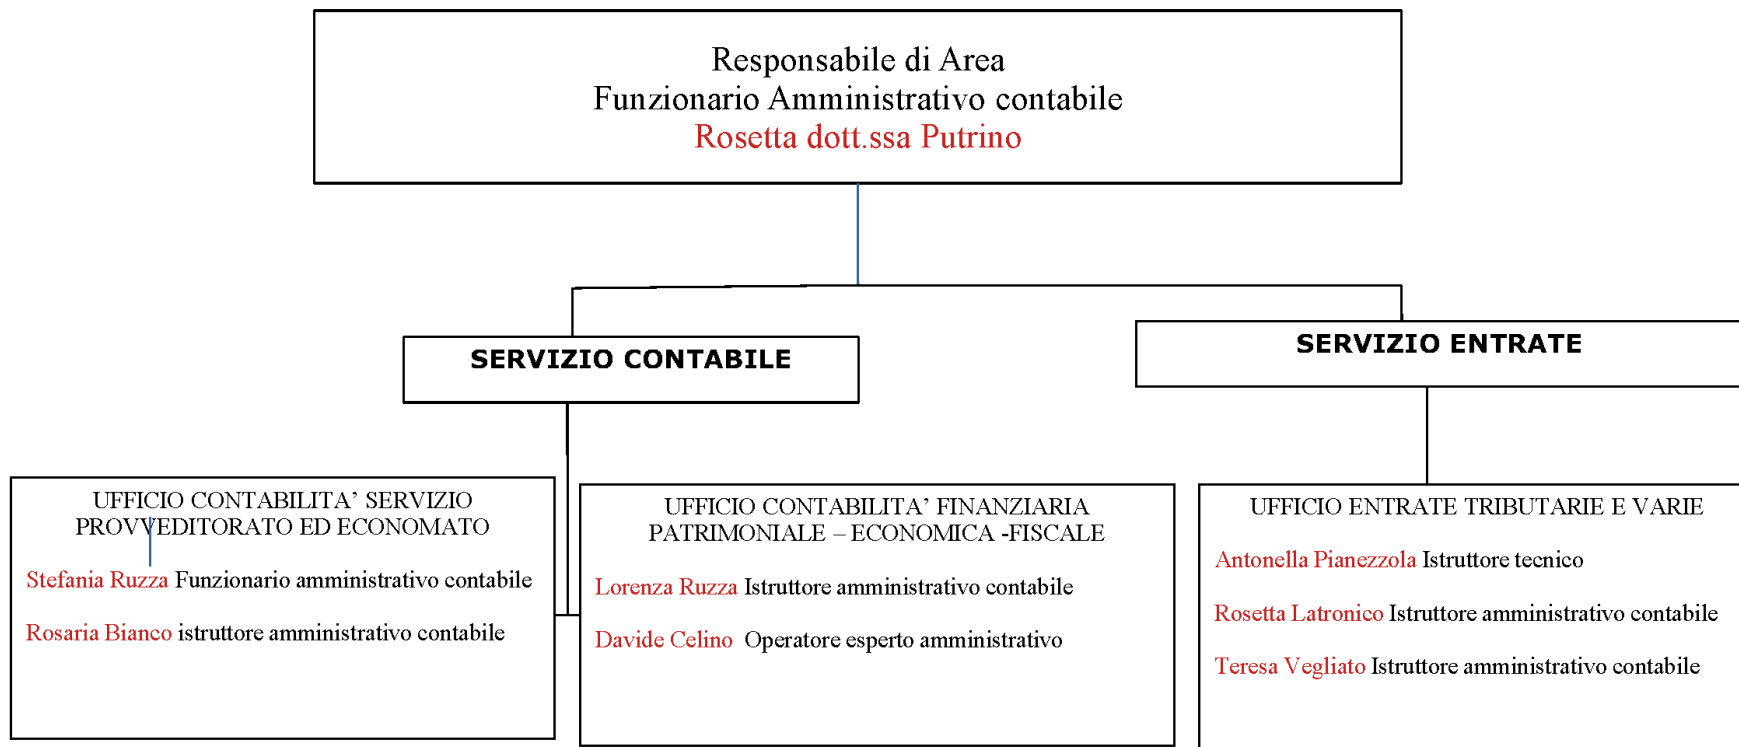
Responsabile di Area
Funzionario Amministrativo contabile
Rosetta dott.ssa Putrino

SERVIZIO CONTABILE

SERVIZIO ENTRATE

UFFICIO CONTABILITA' SERVIZIO PROVVEDITORATO ED ECONOMATO

Stefania Ruzza Funzionario amministrativo contabile

Rosaria Bianco istruttore amministrativo contabile

UFFICIO CONTABILITA' FINANZIARIA PATRIMONIALE – ECONOMICA -FISCALE

Lorenza Ruzza Istruttore amministrativo contabile

Davide Celino Operatore esperto amministrativo

UFFICIO ENTRATE TRIBUTARIE E VARIE

Antonella Pianezzola Istruttore tecnico

Rosetta Latronico Istruttore amministrativo contabile

Teresa Vegliato Istruttore amministrativo contabile